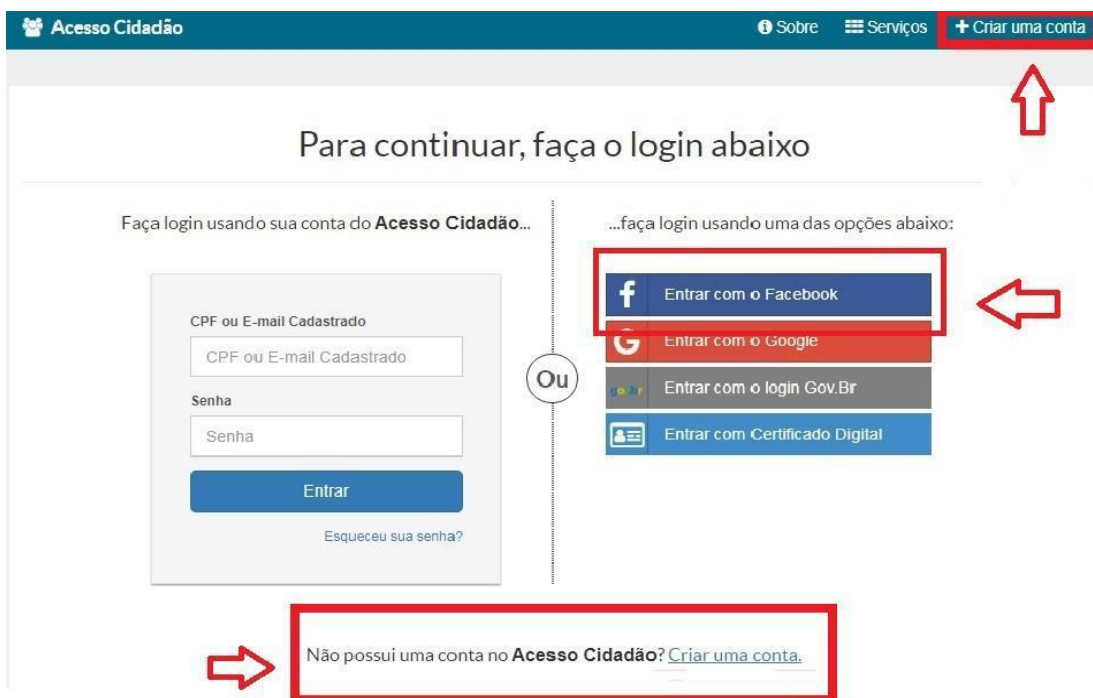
Acesso Cidadão

Sobre Serviços + Criar uma conta

Para continuar, faça o login abaixo

Faça login usando sua conta do **Acesso Cidadão**...

CPF ou E-mail Cadastrado

CPF ou E-mail Cadastrado

Senha

Senha

Entrar

Esqueceu sua senha?

Ou

...faça login usando uma das opções abaixo:

Entrar com o Facebook

Entrar com o Google

gov.br Entrar com o login Gov.Br

Entrar com Certificado Digital

Não possui uma conta no **Acesso Cidadão**? Criar uma conta.